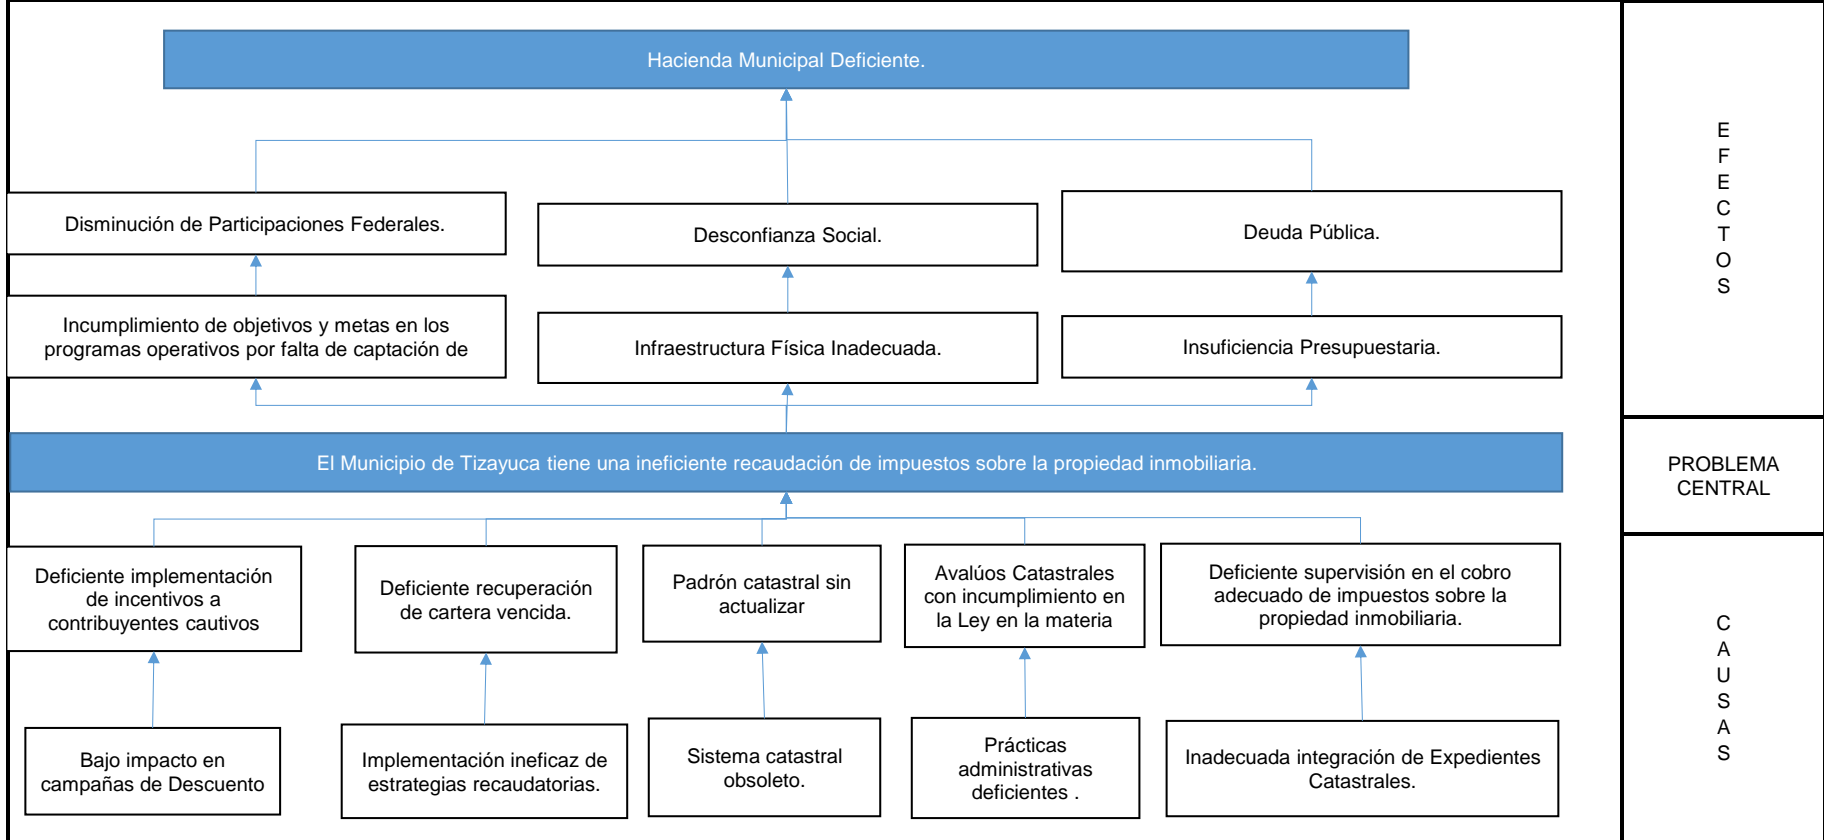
Hacienda Municipal Deficiente.

Disminución de Participaciones Federales.

Desconfianza Social.

Deuda Pública.

Incumplimiento de objetivos y metas en los programas operativos por falta de captación de

Infraestructura Física Inadecuada.

Insuficiencia Presupuestaria.

El Municipio de Tizayuca tiene una ineficiente recaudación de impuestos sobre la propiedad inmobiliaria.

Deficiente implementación de incentivos a contribuyentes cautivos

Deficiente recuperación de cartera vencida.

Padrón catastral sin actualizar

Avalúos Catastrales con incumplimiento en la Ley en la materia

Deficiente supervisión en el cobro adecuado de impuestos sobre la propiedad inmobiliaria.

Bajo impacto en campañas de Descuento

Implementación ineficaz de estrategias recaudatorias.

Sistema catastral obsoleto.

Prácticas administrativas deficientes .

Inadecuada integración de Expedientes Catastrales.

E F E C T O S

PROBLEMA CENTRAL

C A U S A S